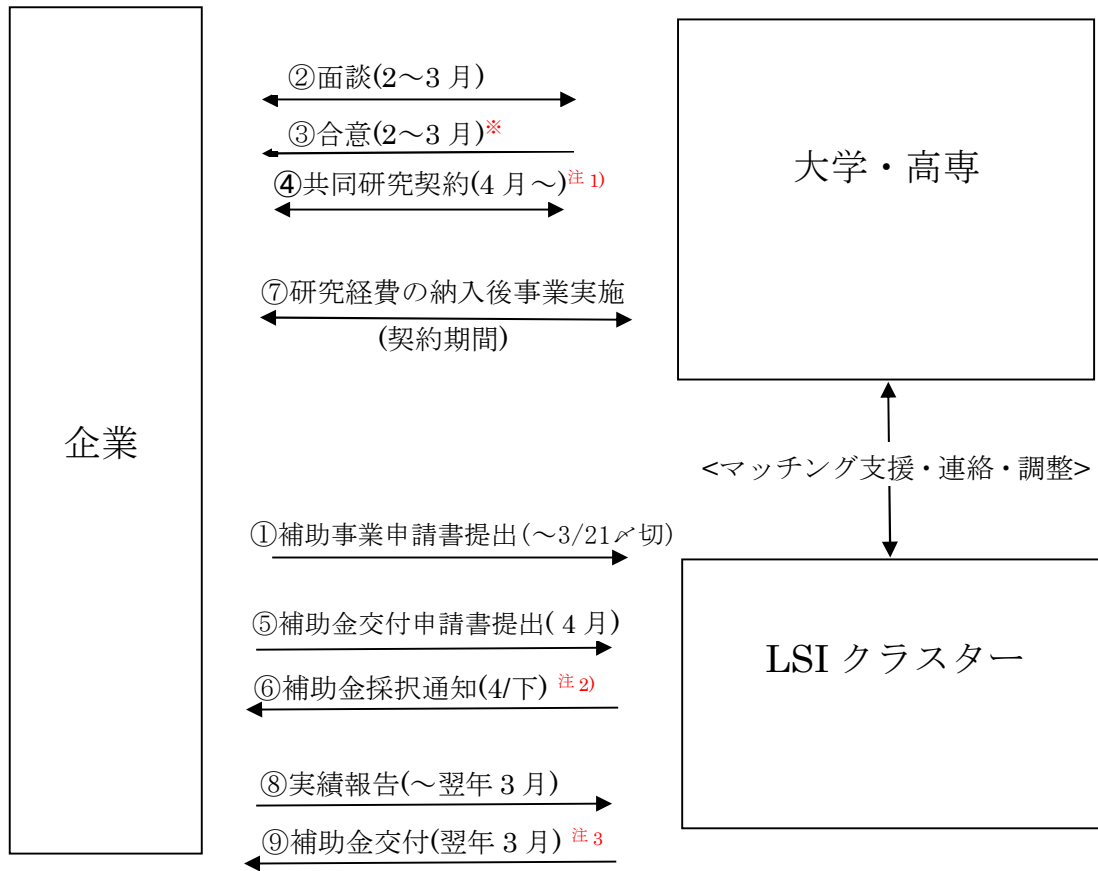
企業

②面談(2～3 月)

③合意(2～3 月)※

④共同研究契約(4 月～)注 1)

⑦研究経費の納入後事業実施
(契約期間)

大学・高専

<マッチング支援・連絡・調整>

①補助事業申請書提出(～3/21〆切)

⑤補助金交付申請書提出( 4 月)

⑥補助金採択通知(4/下) 注 2)

⑧実績報告(～翌年 3 月)

⑨補助金交付(翌年 3 月) 注 3

LSI クラスター